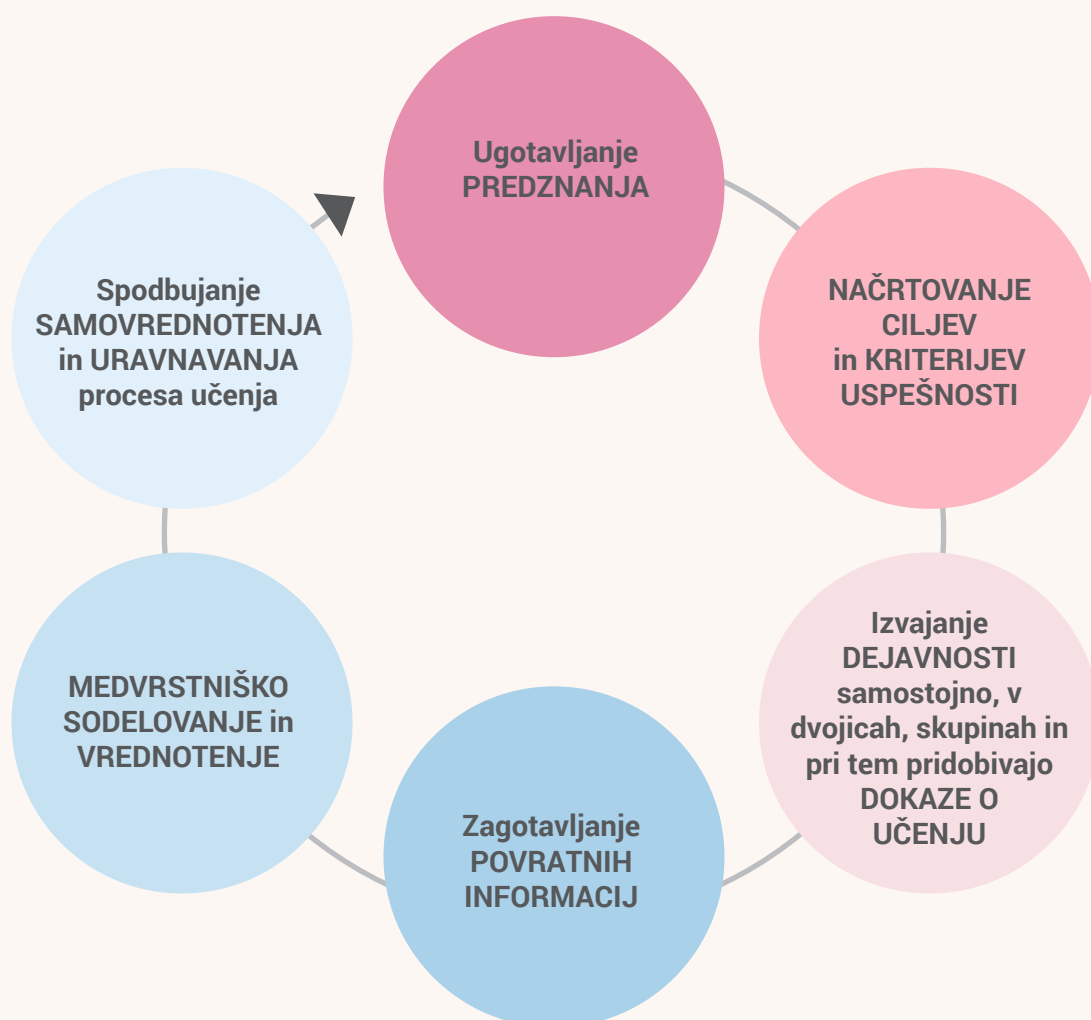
Ugotavljanje PREDZNANJA

NAČRTOVANJE CILJEV in KRITERIJEV USPEŠNOSTI

Izvajanje DEJAVNOSTI samostojno, v dvojicah, skupinah in pri tem pridobivajo DOKAZE O UČENJU

Zagotavljanje POVRATNIH INFORMACIJ

MEDVRSTNIŠKO SODELOVANJE in VREDNOTENJE

Spodbujanje SAMOVREDNOTENJA in URAVNAVANJA procesa učenja